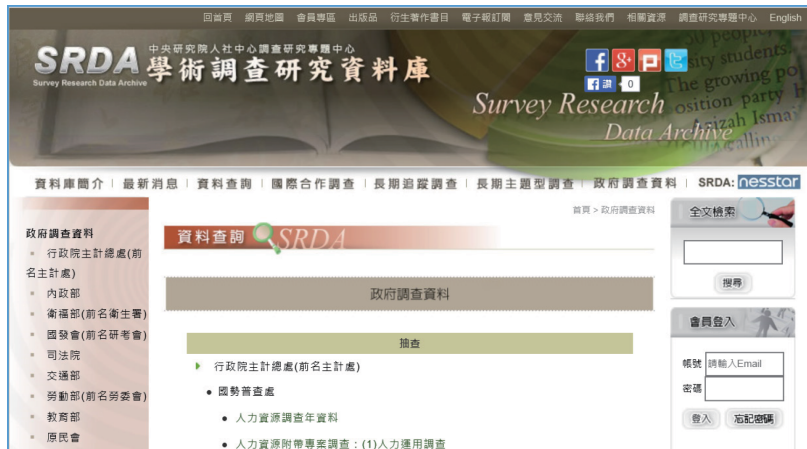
回首頁 | 網頁地圖 | 會員專區 | 出版品 | 衍生著作書目 | 電子報訂閱 | 意見交流 | 聯絡我們 | 相關資源 | 調查研究專題中心 | English

SRDA Survey Research Data Archive
中央研究院人社中心調查研究專題中心
學術調查研究資料庫

讚 0

Survey Research Data Archive

資料庫簡介 | 最新消息 | 資料查詢 | 國際合作調查 | 長期追蹤調查 | 長期主題型調查 | 政府調查資料 | SRDA: nesstar

首頁 > 政府調查資料

資料查詢 SRDA

政府調查資料

抽查

行政院主計總處(前名主計處)

國勢普查處

人力資源調查年資料

人力資源附帶專案調查：(1)人力運用調查

政府調查資料
行政院主計總處(前名主計處)
內政部
衛福部(前名衛生署)
國發會(前名研考會)
司法院
交通部
勞動部(前名勞委會)
教育部
原民會

全文檢索

搜尋

會員登入

帳號 請輸入Email
密碼

登入 忘記密碼